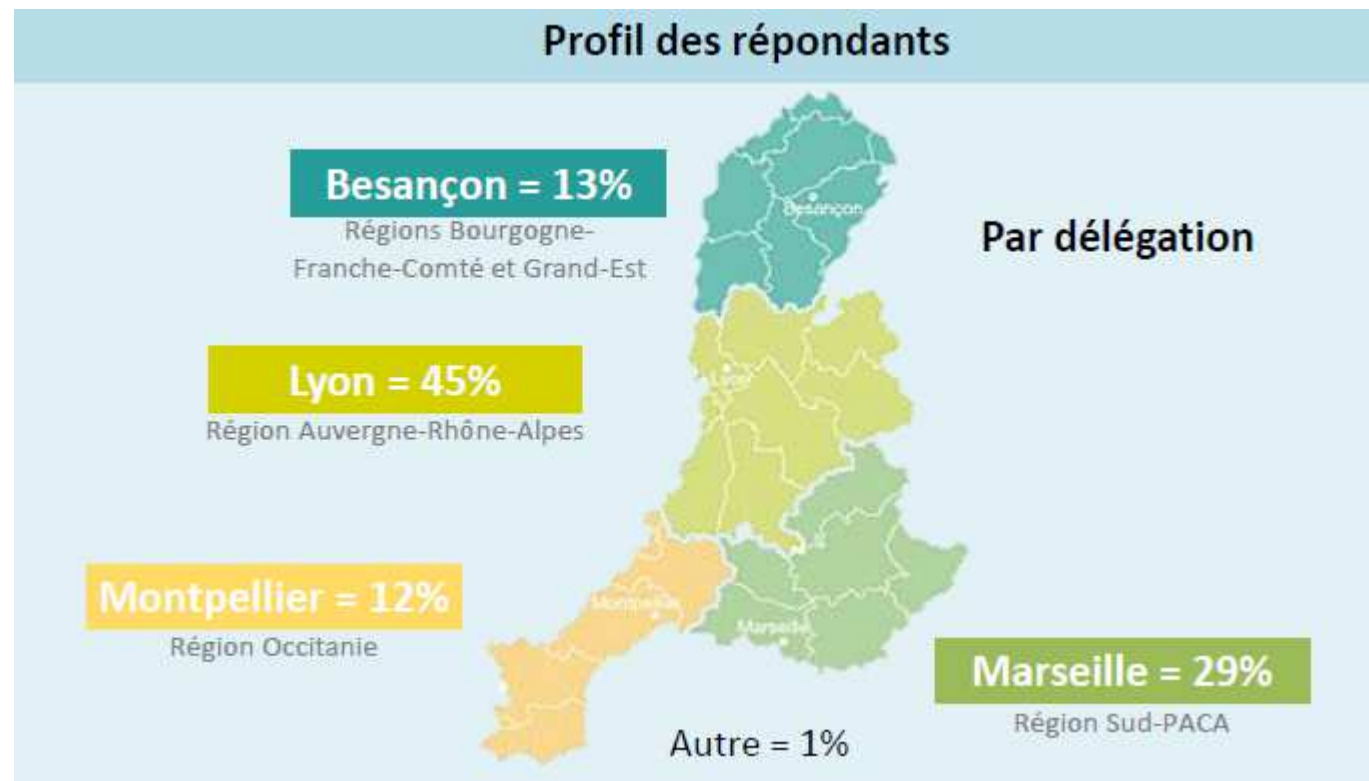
Profil des répondants

Besançon = 13%
Régions Bourgogne-Franche-Comté et Grand-Est

Besançon

Par délégation

Lyon = 45%
Région Auvergne-Rhône-Alpes

Lyon

Montpellier = 12%
Région Occitanie

Montpellier

Marseille

Marseille = 29%
Région Sud-PACA

Autre = 1%